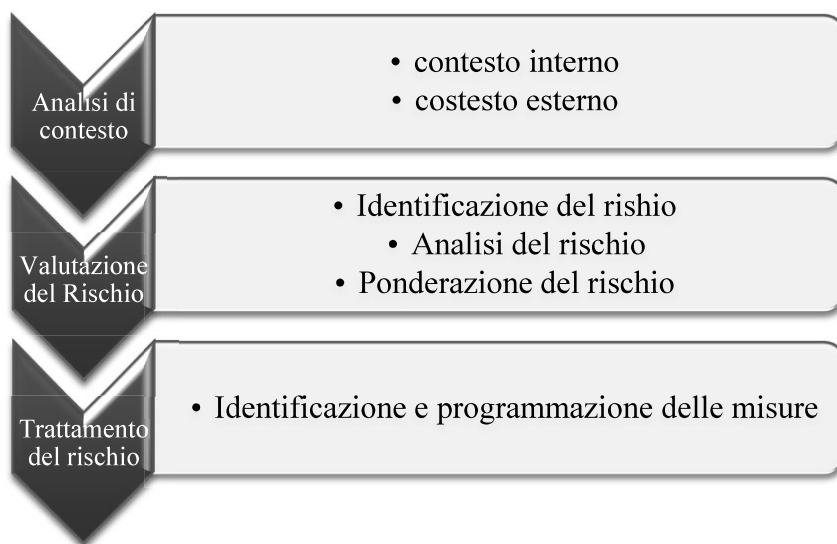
Analisi di contesto

• contesto interno
• costesto esterno

Valutazione del Rischio

• Identificazione del rishio
• Analisi del rischio
• Ponderazione del rischio

Trattamento del rischio

• Identificazione e programmazione delle misure